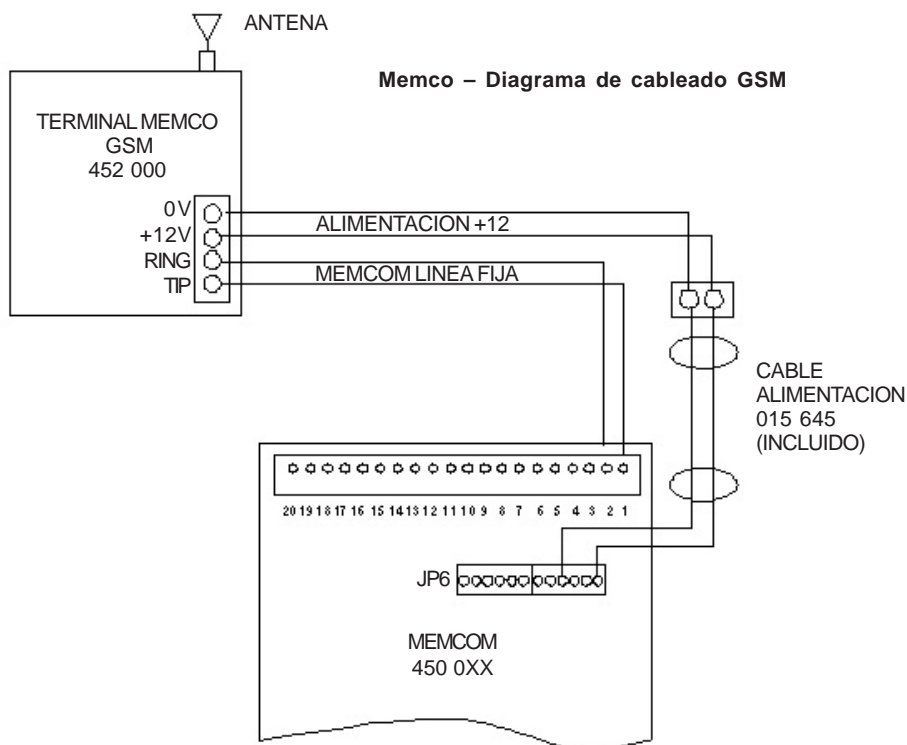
ANTENA

Memco – Diagrama de cableado GSM

TERMINAL MEMCO GSM 452 000

0V
+12V
RING
TIP

ALIMENTACION +12

MEMCOM LINEA FIJA

CABLE ALIMENTACION 015 645 (INCLUIDO)

20 19 18 17 16 15 14 13 12 11 10 9 8 7 6 5 4 3 2 1

JP6

MEMCOM 450 0XX